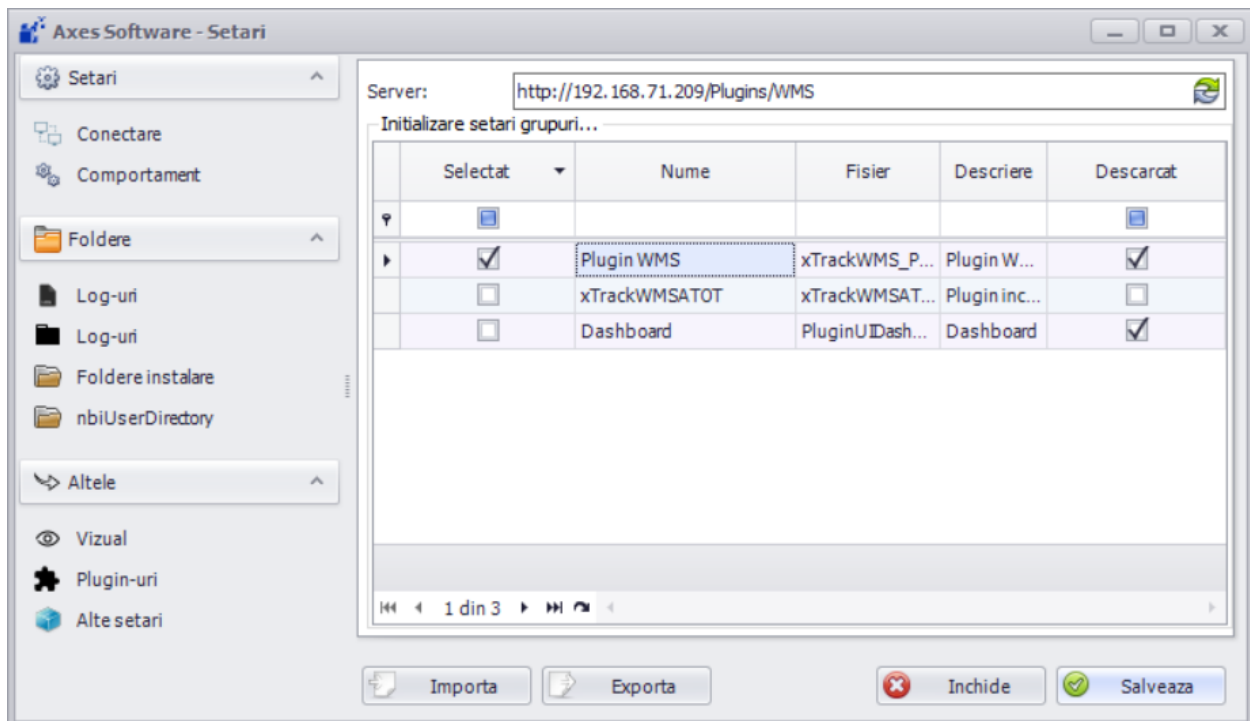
Axes Software - Setari

Setari

Conectare

Comportament

Foldere

Log-uri

Log-uri

Foldere instalare

nbiUserDirectory

Altele

Vizual

Plugin-uri

Alte setari

Server: http://192.168.71.209/Plugins/WMS

Initializare setari grupuri...

| Selectat | Nume | Fisier | Descriere | Descarcat |
|---|---|---|---|---|
| ☑ | Plugin WMS | xTrackWMS_P... | Plugin W... | ☑ |
| ☐ | xTrackWMSATOT | xTrackWMSAT... | Plugin inc... | ☐ |
| ☐ | Dashboard | PluginUIDash... | Dashboard | ☑ |

1 din 3

Importa

Exporta

Inchide

Salveaza